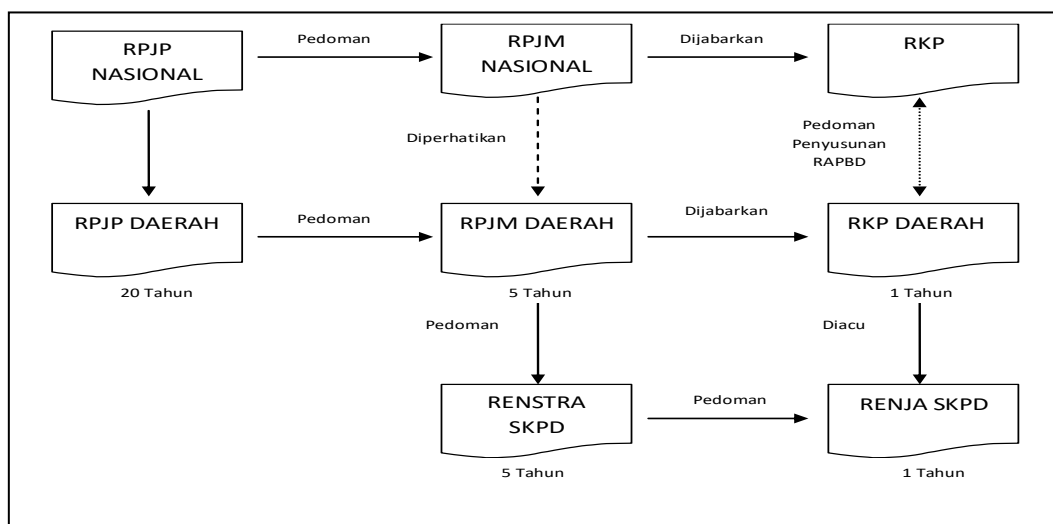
RPJP NASIONAL

Pedoman

RPJM NASIONAL

Dijabarkan

RKP

Diperhatikan

Pedoman Penyusunan RAPBD

RPJP DAERAH

Pedoman

RPJM DAERAH

Dijabarkan

RKP DAERAH

20 Tahun

5 Tahun

1 Tahun

Pedoman

Diacu

RENSTRA SKPD

Pedoman

RENJA SKPD

5 Tahun

1 Tahun